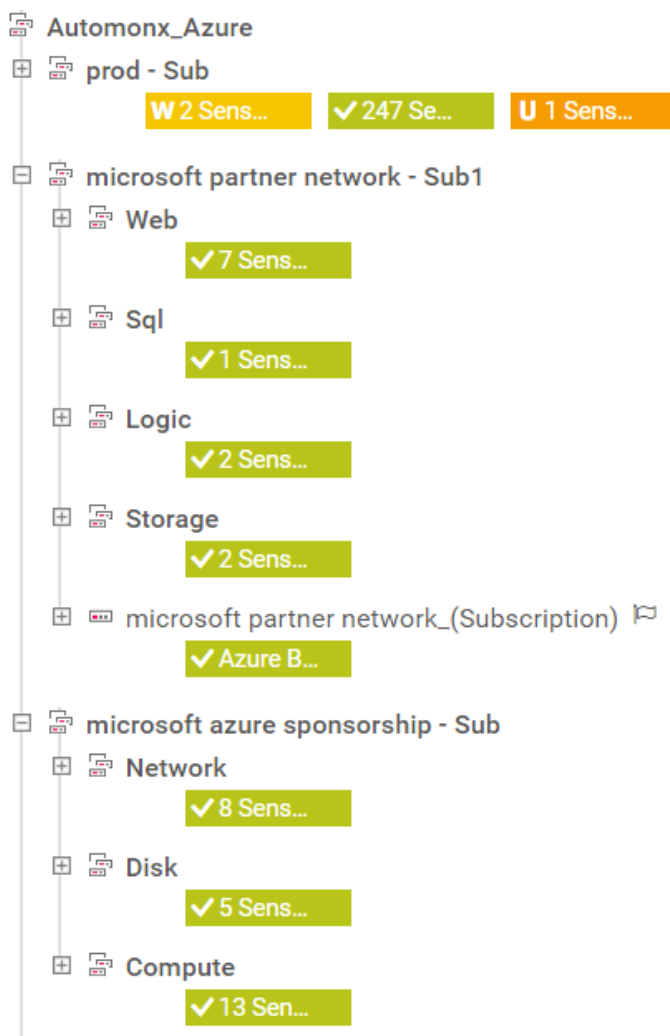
Automonx_Azure

prod - Sub

W 2 Sens... ✓ 247 Se... U 1 Sens...

microsoft partner network - Sub1

Web

✓ 7 Sens...

Sql

✓ 1 Sens...

Logic

✓ 2 Sens...

Storage

✓ 2 Sens...

microsoft partner network_(Subscription)

✓ Azure B...

microsoft azure sponsorship - Sub

Network

✓ 8 Sens...

Disk

✓ 5 Sens...

Compute

✓ 13 Sen...